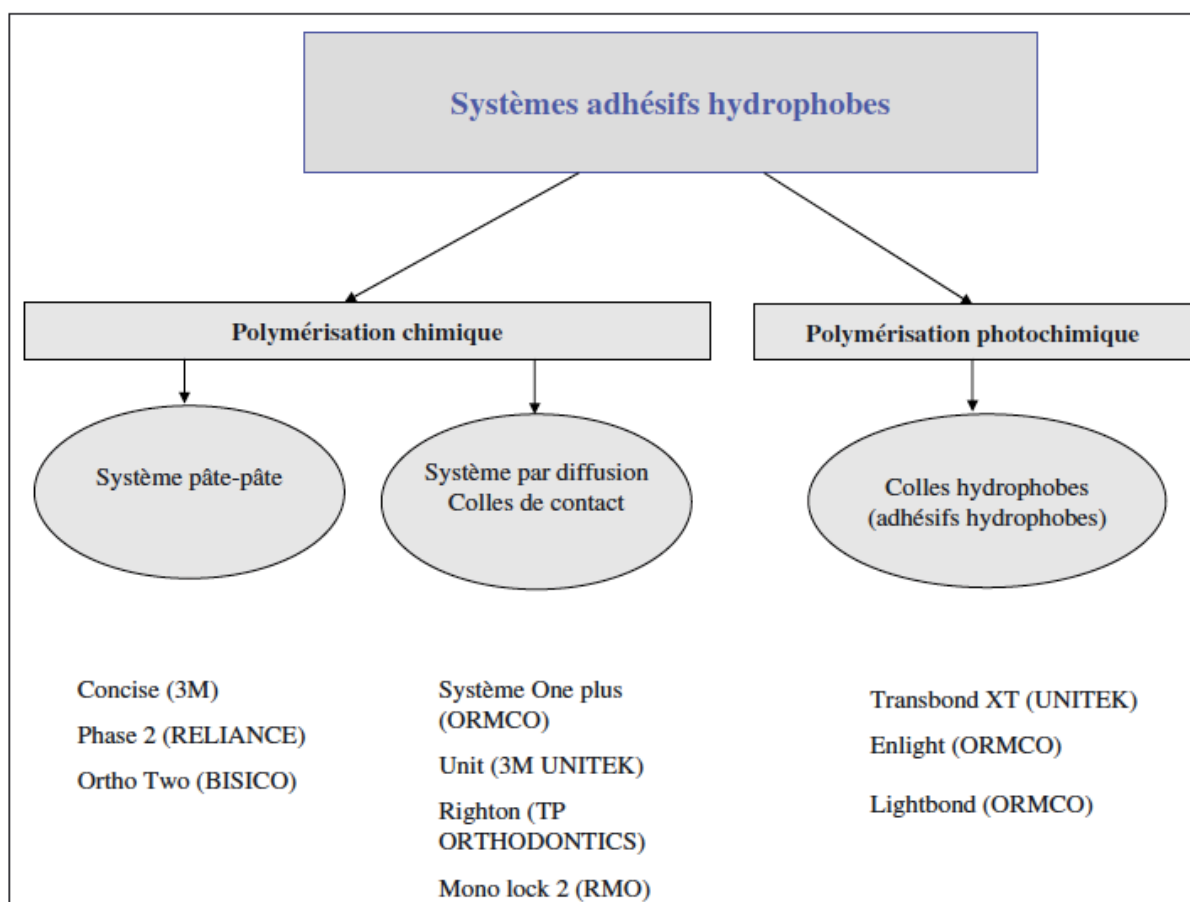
Systèmes adhésifs hydrophobes

Polymérisation chimique

Polymérisation photochimique

Système pâte-pâte

Système par diffusion
Colles de contact

Colles hydrophobes
(adhésifs hydrophobes)

Concise (3M)

Phase 2 (RELIANCE)

Ortho Two (BISICO)

Système One plus (ORMCO)

Unit (3M UNITEK)

Righton (TP ORTHODONTICS)

Mono lock 2 (RMO)

Transbond XT (UNITEK)

Enlight (ORMCO)

Lightbond (ORMCO)